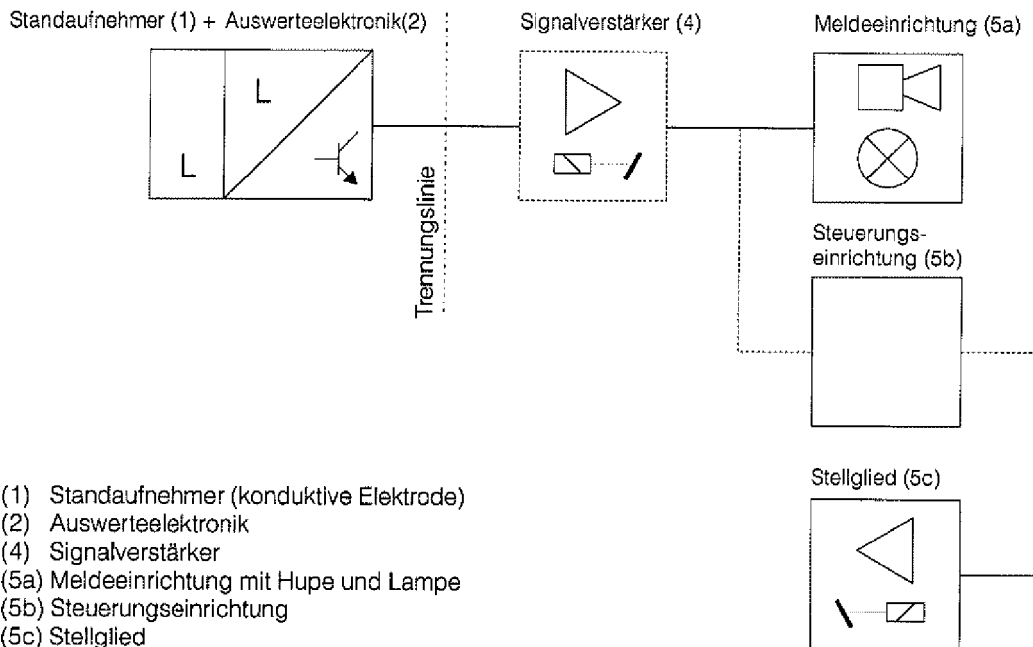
Standaufnehmer (1) + Auswerteelektronik(2)

Signalverstärker (4)

Meldeeinrichtung (5a)

L

L

Trennungslinie

Steuerungseinrichtung (5b)

Stellglied (5c)

(1) Standaufnehmer (konduktive Elektrode)
(2) Auswerteelektronik
(4) Signalverstärker
(5a) Meldeeinrichtung mit Hupe und Lampe
(5b) Steuerungseinrichtung
(5c) Stellglied